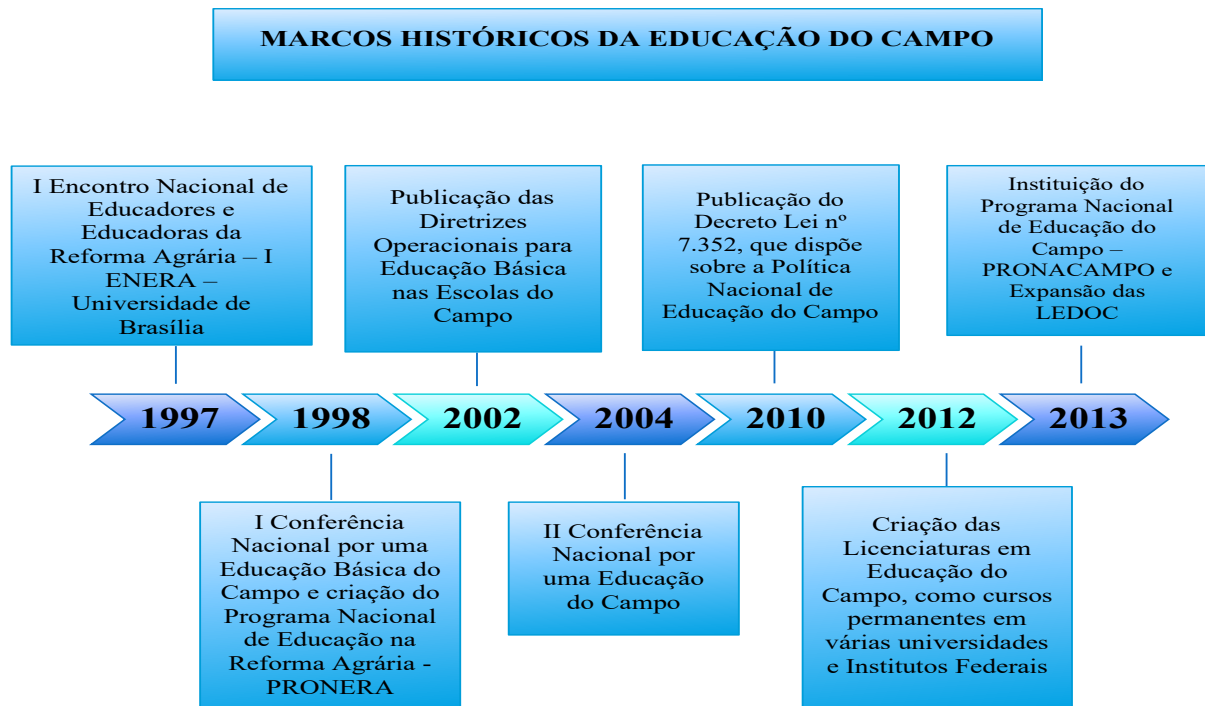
MARCOS HISTÓRICOS DA EDUCAÇÃO DO CAMPO

I Encontro Nacional de Educadores e Educadoras da Reforma Agrária – I ENERA – Universidade de Brasília

Publicação das Diretrizes Operacionais para Educação Básica nas Escolas do Campo

Publicação do Decreto Lei nº 7.352, que dispõe sobre a Política Nacional de Educação do Campo

Instituição do Programa Nacional de Educação do Campo – PRONACAMPO e Expansão das LEDOC

1997

1998

2002

2004

2010

2012

2013

I Conferência Nacional por uma Educação Básica do Campo e criação do Programa Nacional de Educação na Reforma Agrária - PRONERA

II Conferência Nacional por uma Educação do Campo

Criação das Licenciaturas em Educação do Campo, como cursos permanentes em várias universidades e Institutos Federais